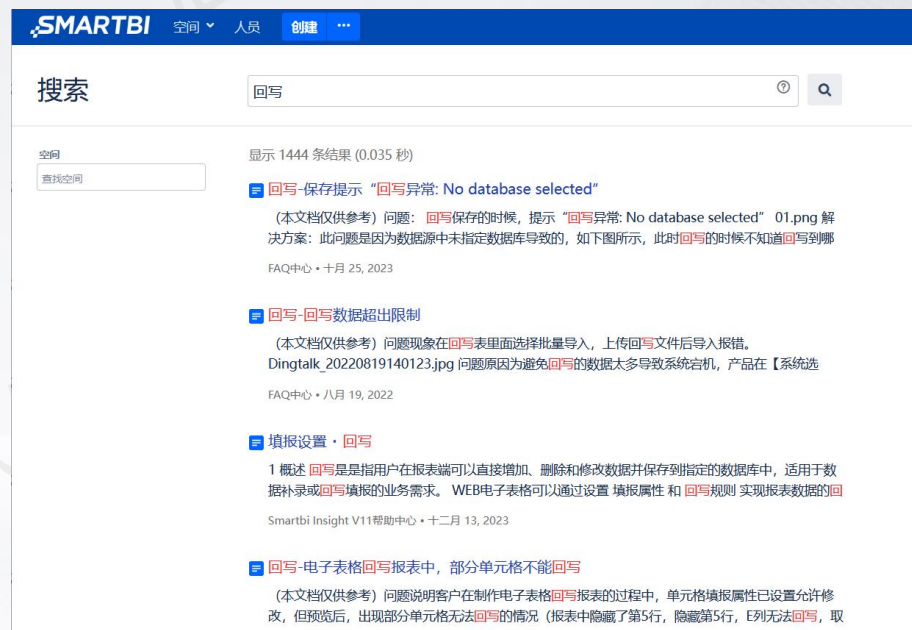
SMARTBI 空间 人员 创建 ···

搜索

回写

空间

查找空间

显示 1444 条结果 (0.035 秒)

回写-保存提示“回写异常: No database selected”

（本文档仅供参考）问题：回写保存的时候，提示“回写异常: No database selected” 01.png 解决方案：此问题是因为数据源中未指定数据库导致的，如下图所示，此时回写的时候不知道回写到哪

FAQ中心 • 十月 25, 2023

回写-回写数据超出限制

（本文档仅供参考）问题现象在回写表里面选择批量导入，上传回写文件后导入报错。Dingtalk_20220819140123.jpg 问题原因为避免回写的数据太多导致系统宕机，产品在【系统选

FAQ中心 • 八月 19, 2022

填报设置 · 回写

1 概述 回写是是指用户在报表端可以直接增加、删除和修改数据并保存到指定的数据库中，适用于数据补录或回写填报的业务需求。 WEB电子表格可以通过设置 填报属性 和 回写规则 实现报表数据的回

Smartbi Insight V11帮助中心 • 十二月 13, 2023

回写-电子表格回写报表中，部分单元格不能回写

（本文档仅供参考）问题说明客户在制作电子表格回写报表的过程中，单元格填报属性已设置允许修改，但预览后，出现部分单元格无法回写的情况（报表中隐藏了第5行，隐藏第5行，E列无法回写，取